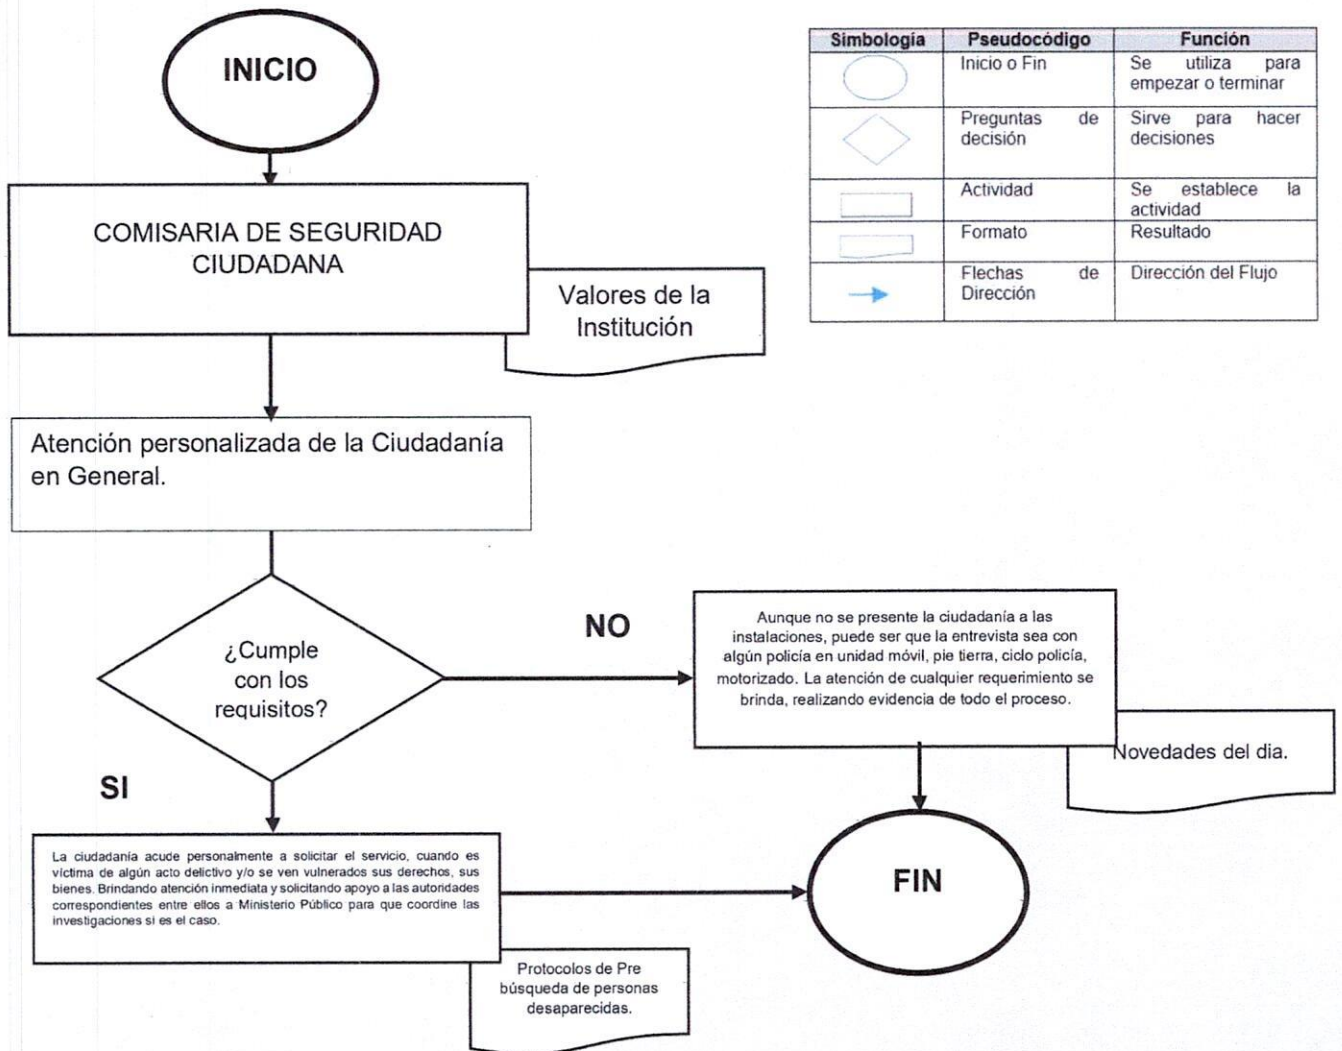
INICIO

COMISARIA DE SEGURIDAD CIUDADANA

Valores de la Institución

Atención personalizada de la Ciudadanía en General.

¿Cumple con los requisitos?

NO

Aunque no se presente la ciudadanía a las instalaciones, puede ser que la entrevista sea con algún policía en unidad móvil, pie tierra, ciclo policía, motorizado. La atención de cualquier requerimiento se brinda, realizando evidencia de todo el proceso.

Novedades del dia.

SI

La ciudadanía acude personalmente a solicitar el servicio, cuando es víctima de algún acto delictivo y/o se ven vulnerados sus derechos, sus bienes. Brindando atención inmediata y solicitando apoyo a las autoridades correspondientes entre ellos a Ministerio Público para que coordine las investigaciones si es el caso.

FIN

Protocolos de Pre búsqueda de personas desaparecidas.

| Simbologia | Pseudocódigo | Función |
|---|---|---|
| | Inicio o Fin | Se utiliza para empezar o terminar |
| | Preguntas de decisión | Sirve para hacer decisiones |
| | Actividad | Se establece la actividad |
| | Formato | Resultado |
| | Flechas de Dirección | Dirección del Flujo |